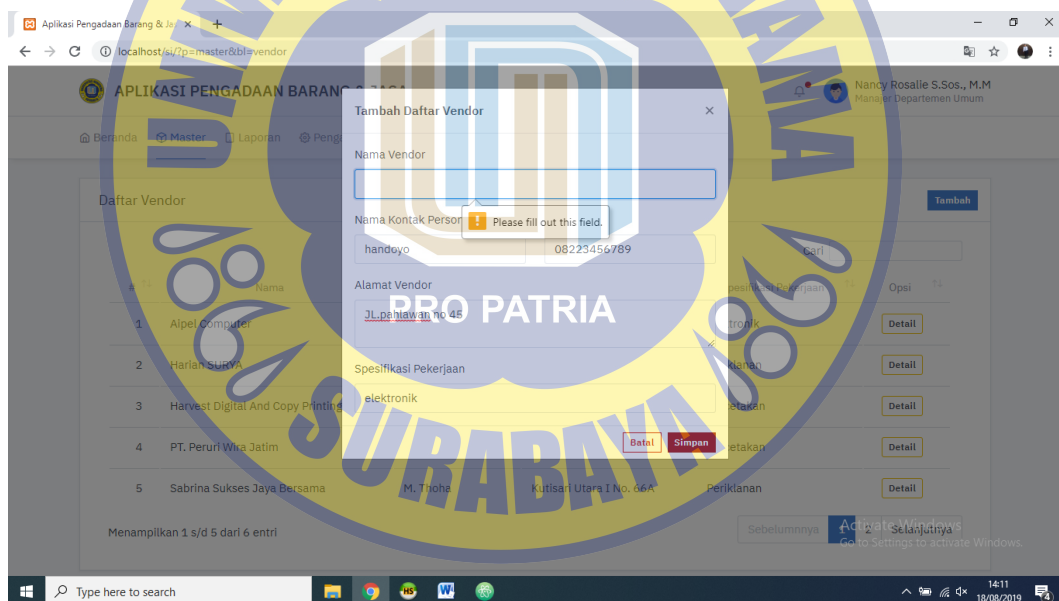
Aplikasi Pengadaan Barang & Ja ×

localhost/si/?p=master&bl=vendor

APLIKASI PENGADAAN BARANG & JASA

Nancy Rosalie S.Sos., M.M
Manajer Departemen Umum

Beranda Master Laporan Peng

Daftar Vendor

Tambah

Cari

| # | Nama | | | Spesifikasi Pekerjaan | Opsi |
|---|---|---|---|---|---|
| 1 | Alpel Computer | | | tronik | Detail |
| 2 | Harian SURYA | | | klanan | Detail |
| 3 | Harvest Digital And Copy Printing | | | etakan | Detail |
| 4 | PT. Peruri Wira Jatim | | | etakan | Detail |
| 5 | Sabrina Sukses Jaya Bersama | M. Thoha | Kutisari Utara I No. 66A | Periklanan | Detail |

Menampilkan 1 s/d 5 dari 6 entri

Sebelumnya 1 2 Selanjutnya

Tambah Daftar Vendor ×

Nama Vendor

Nama Kontak Person

Please fill out this field.

handoyo

08223456789

Alamat Vendor

JL.pahlawan no 45

Spesifikasi Pekerjaan

elektronik

Batal Simpan

PRO PATRIA

SURABAYA

Activate Windows
Go to Settings to activate Windows.

Type here to search

14:11
18/08/2019